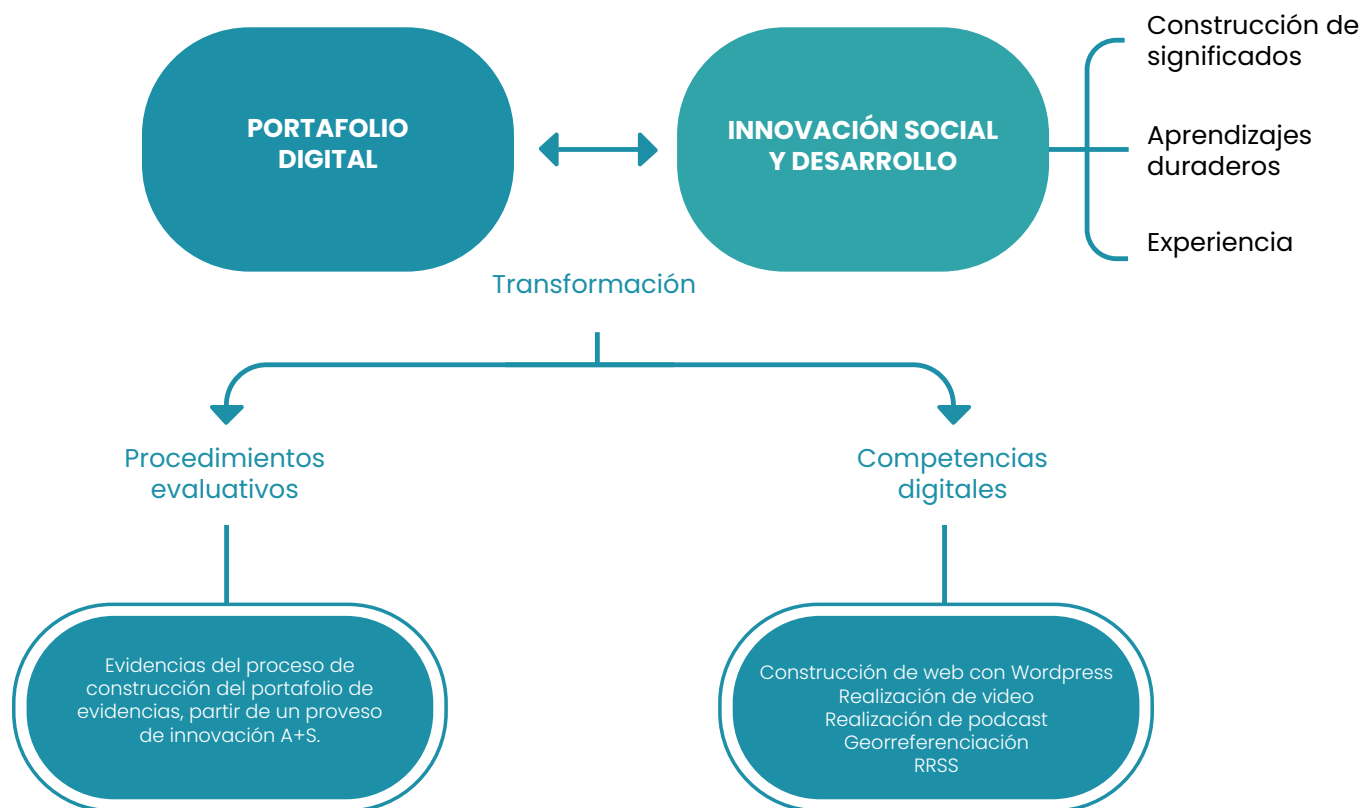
PORTAFOLIO DIGITAL

INNOVACIÓN SOCIAL Y DESARROLLO

Construcción de significados

Aprendizajes duraderos

Experiencia

Transformación

Procedimientos evaluativos

Competencias digitales

Evidencias del proceso de construcción del portafolio de evidencias, partir de un proveso de innovación A+S.

Construcción de web con Wordpress
Realización de video
Realización de podcast
Georreferenciación
RRSS